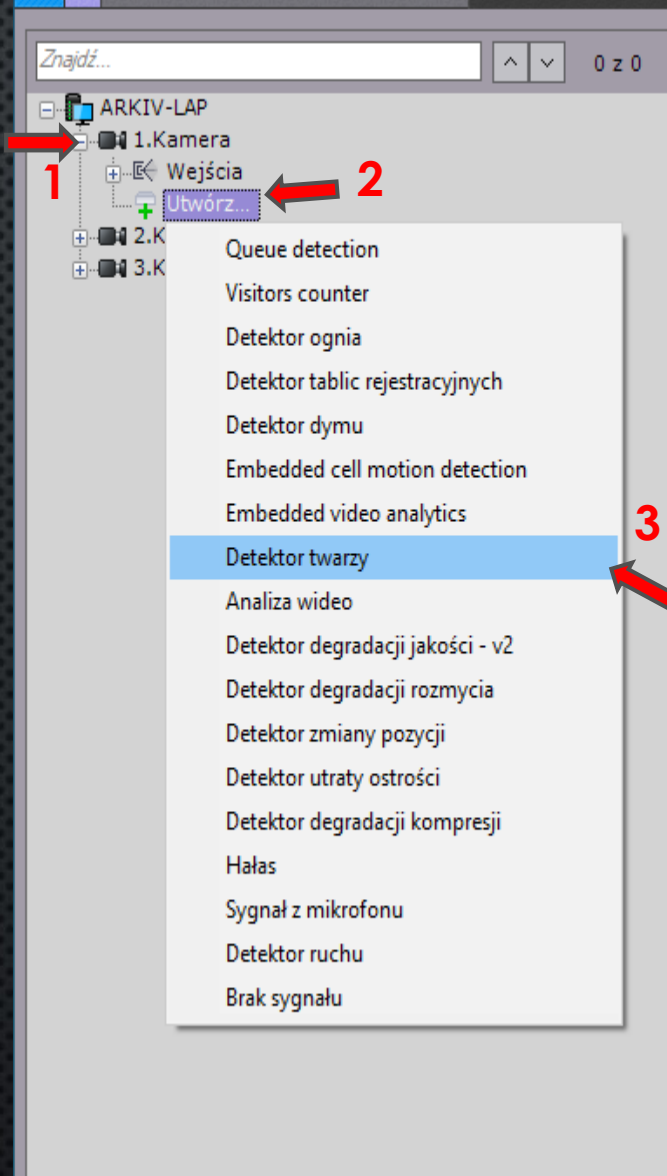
Znajdź...

0 z 0

ARKIV-LAP
1.Kamera
1
Wejścia
Utwórz...
2
2.K
3.K

Queue detection
Visitors counter
Detektor ognia
Detektor tablic rejestracyjnych
Detektor dymu
Embedded cell motion detection
Embedded video analytics
3
Detektor twarzy
Analiza wideo
Detektor degradacji jakości - v2
Detektor degradacji rozmycia
Detektor zmiany pozycji
Detektor utraty ostrości
Detektor degradacji kompresji
Hałas
Sygnał z mikrofonu
Detektor ruchu
Brak sygnału